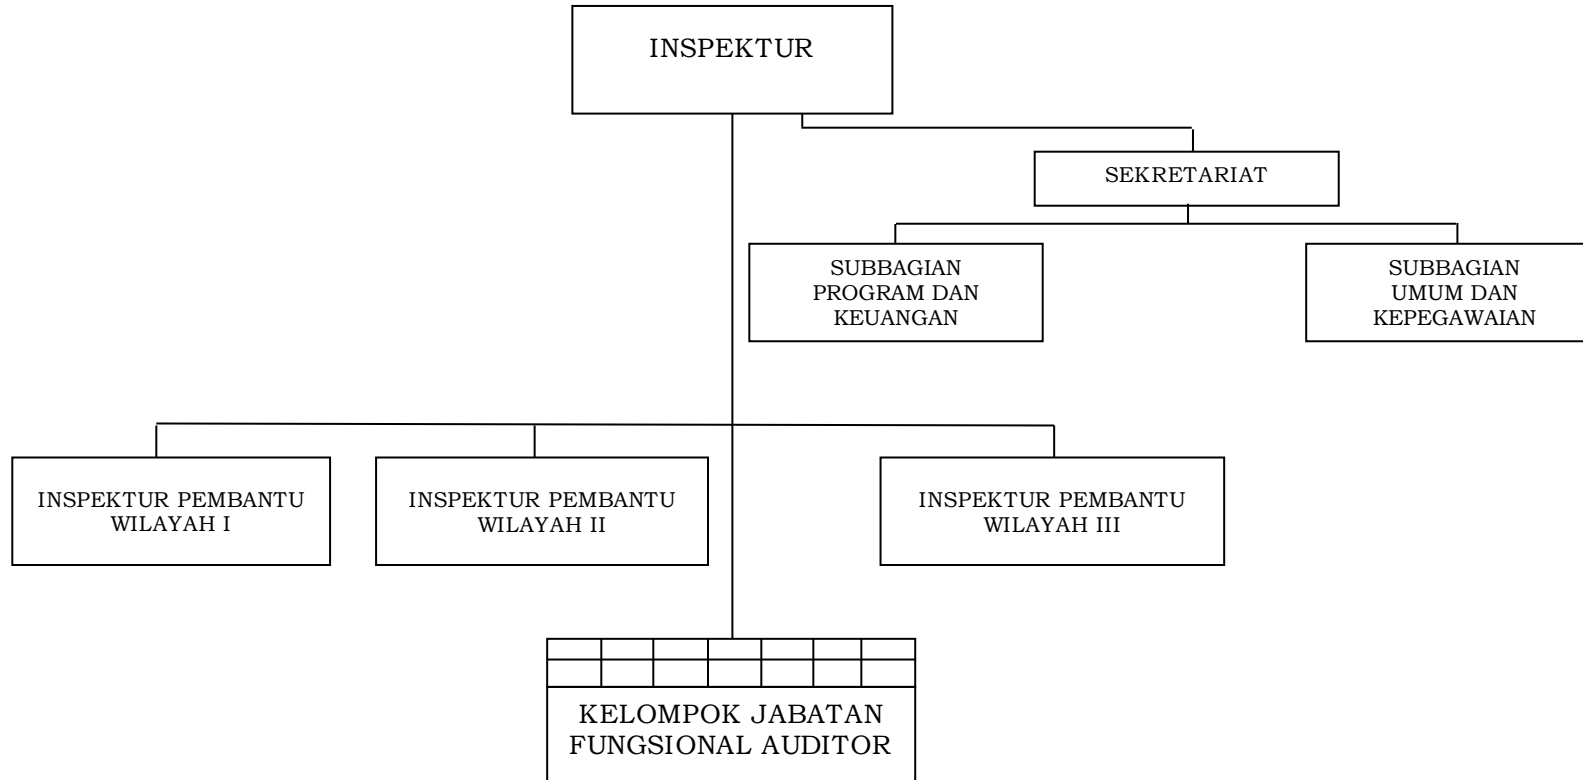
INSPEKTUR

SEKRETARIAT

SUBBAGIAN PROGRAM DAN KEUANGAN

SUBBAGIAN UMUM DAN KEPEGAWAIAN

INSPEKTUR PEMBANTU WILAYAH I

INSPEKTUR PEMBANTU WILAYAH II

INSPEKTUR PEMBANTU WILAYAH III

KELOMPOK JABATAN FUNGSIONAL AUDITOR